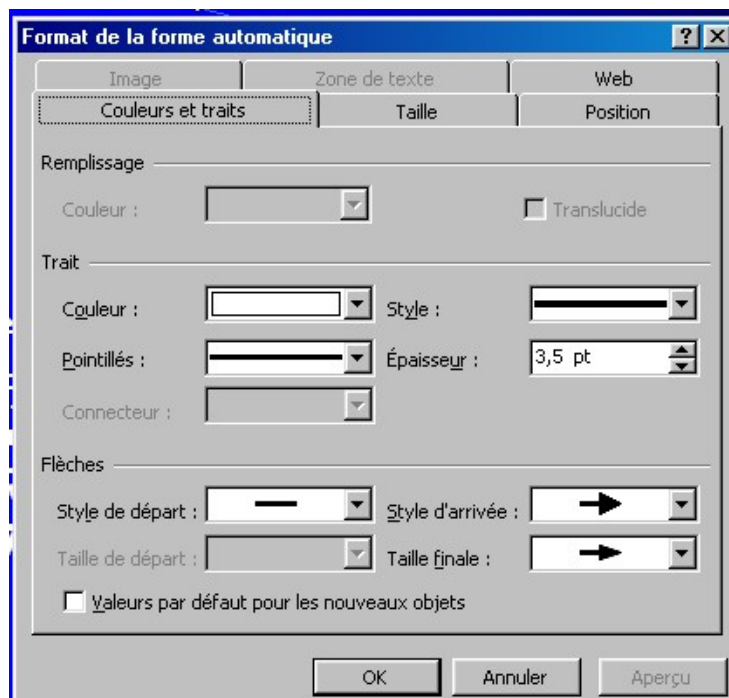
Format de la forme automatique

?
X

Image
Zone de texte
Web
Couleurs et traits
Taille
Position

Remplissage

Couleur :
Translucide

Trait

Couleur :
Style :
Pointillés :
Épaisseur :
3,5 pt
Connecteur :

Flèches

Style de départ :
Style d'arrivée :
Taille de départ :
Taille finale :

Valeurs par défaut pour les nouveaux objets

OK
Annuler
Aperçu